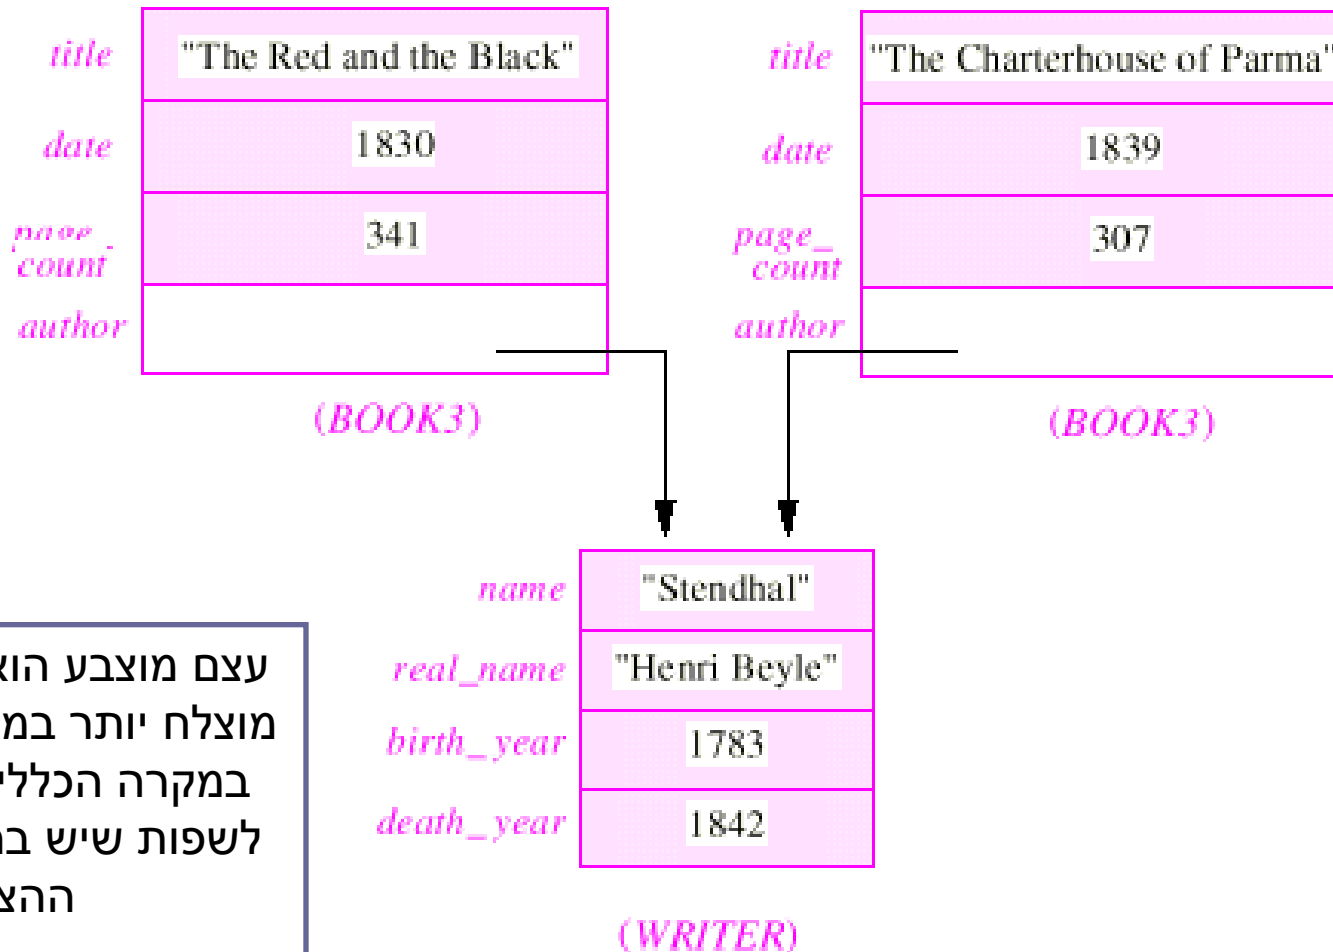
title "The Red and the Black"
date 1830
page_count 341
author

(BOOK3)

title "The Charterhouse of Parma"
date 1839
page_count 307
author

(BOOK3)

name "Stendhal"
real_name "Henri Beyle"
birth_year 1783
death_year 1842

(WRITER)

עצם מוצבע הוא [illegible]
מוצלח יותר במ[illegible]
במקרה הכללי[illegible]
לשפות שיש ב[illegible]
ההצ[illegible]